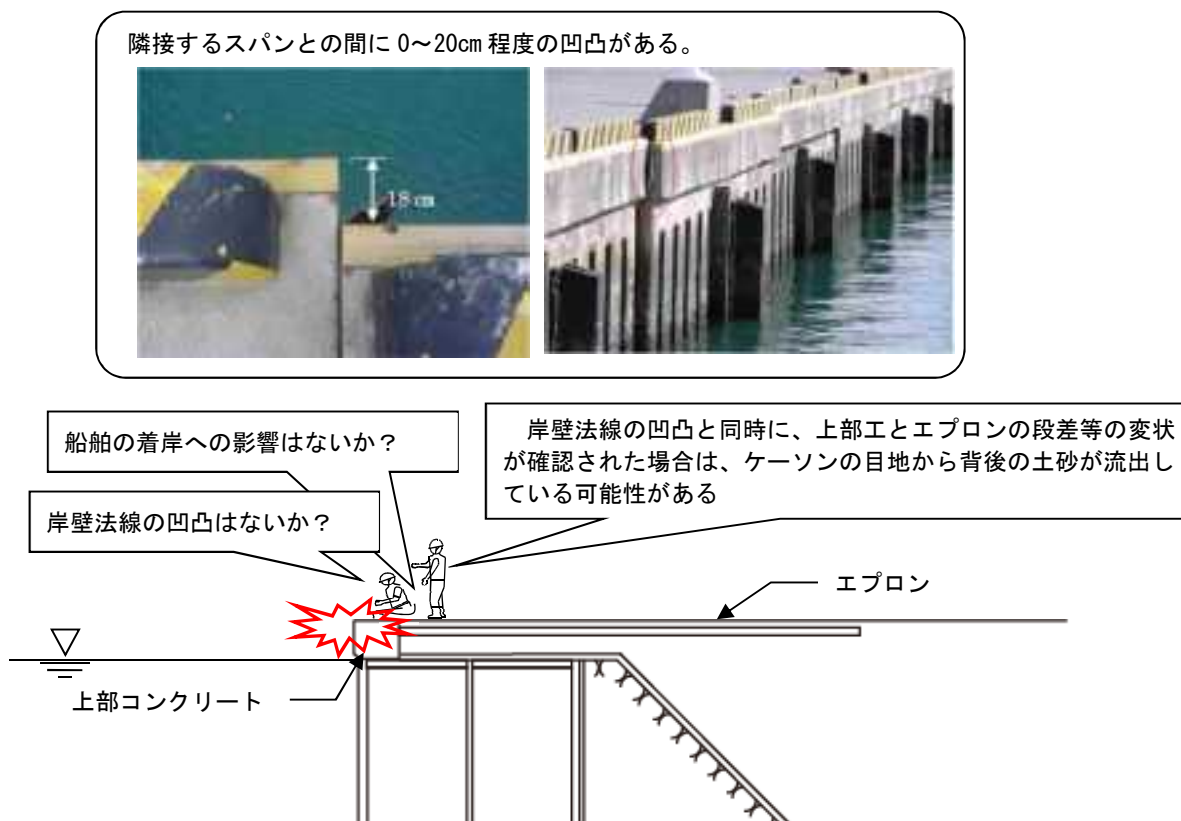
隣接するスパンとの間に 0～20cm 程度の凹凸がある。

18cm

船舶の着岸への影響はないか？

岸壁法線の凹凸と同時に、上部工とエプロンの段差等の変状が確認された場合は、ケーソンの目地から背後の土砂が流出している可能性がある

岸壁法線の凹凸はないか？

エプロン

上部コンクリート